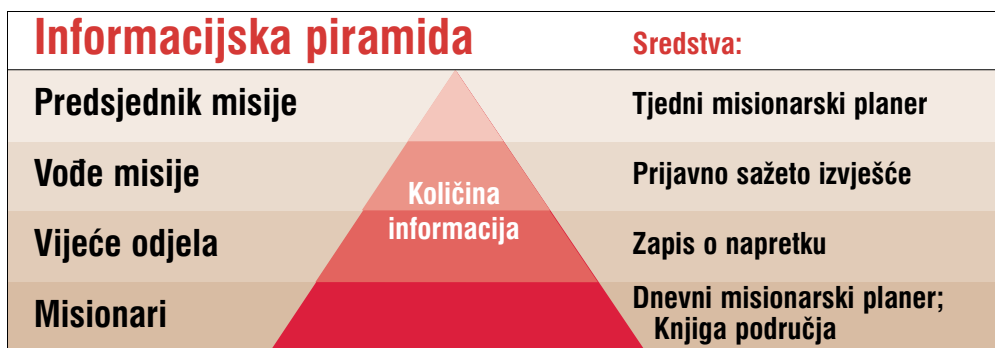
Informacijska piramida

Sredstva:

| | |
|---|---|
| Predsjednik misije | Tjedni misionarski planer |
| Vođe misije | Prijavno sažeto izvješće |
| Vijeće odjela | Zapis o napretku |
| Misionari | Dnevni misionarski planer; Knjiga područja |

Količina informacija